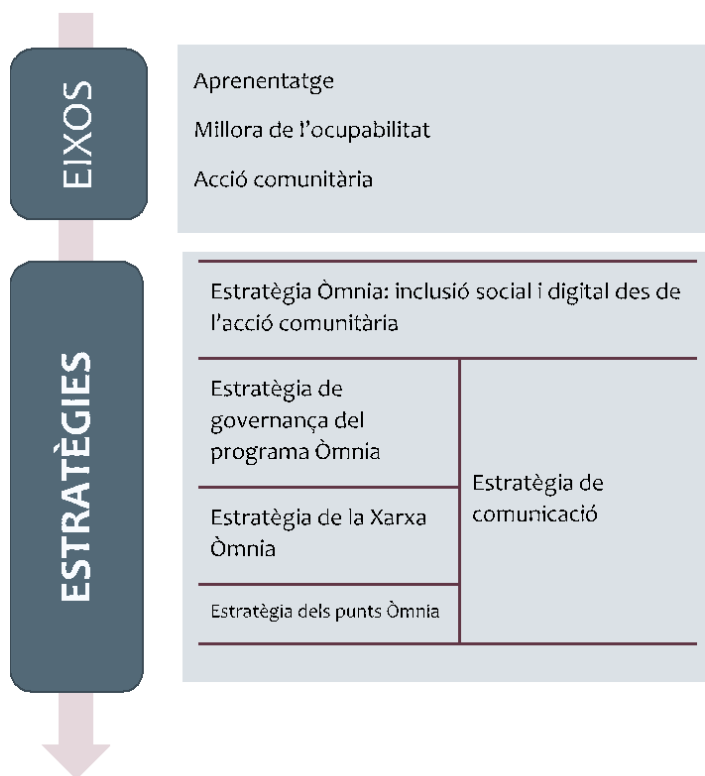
EIXOS

Aprenentatge

Millora de l'ocupabilitat

Acció comunitària

ESTRATÈGIES

Estratègia Òmnia: inclusió social i digital des de l'acció comunitària

Estratègia de governança del programa Òmnia

Estratègia de la Xarxa Òmnia

Estratègia dels punts Òmnia

Estratègia de comunicació